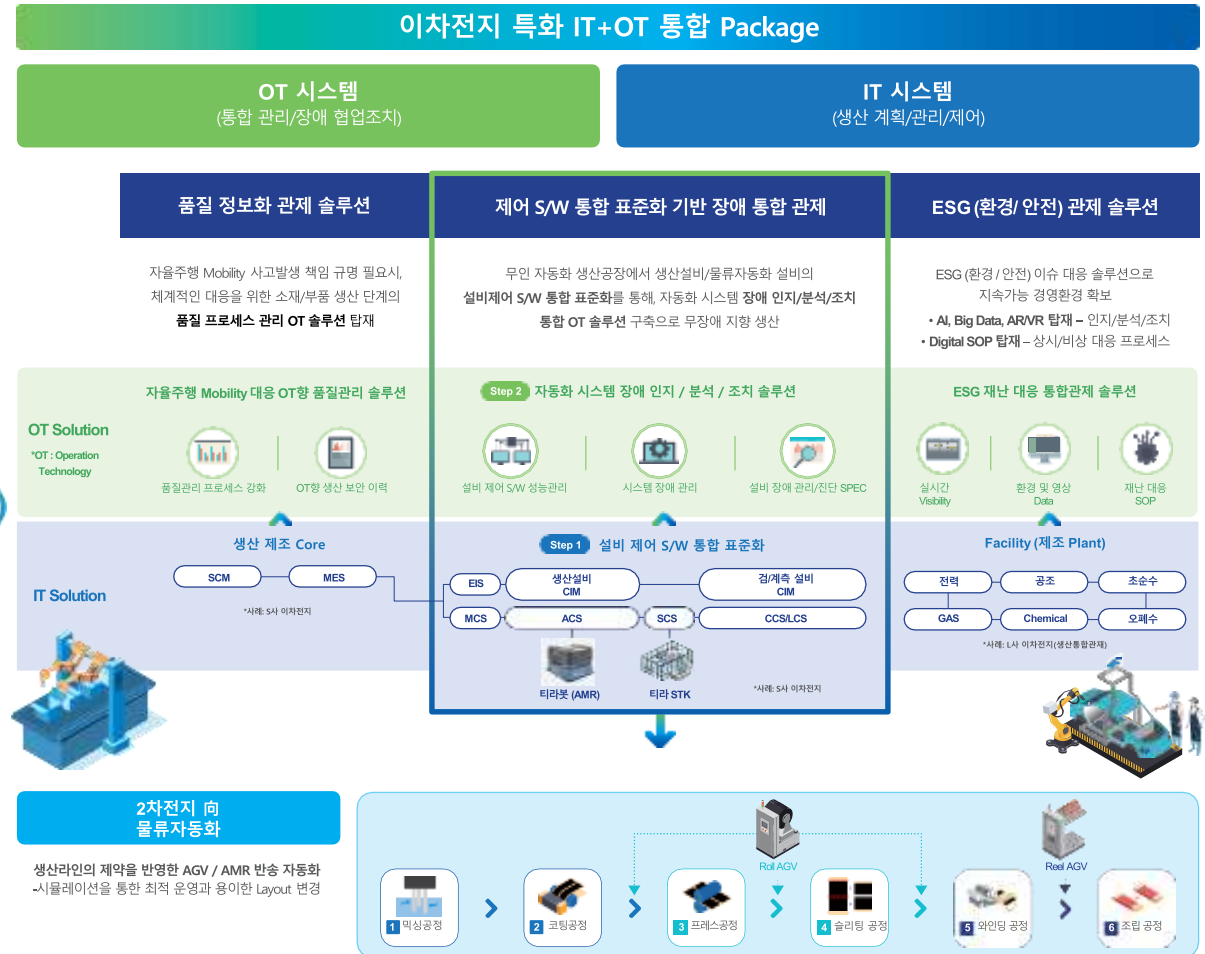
이차전지 특화 IT+OT 통합 Package

OT 시스템
(통합 관리/장애 협업조치)

IT 시스템
(생산 계획/관리/제어)

품질 정보화 관제 솔루션

자율주행 Mobility 사고발생 책임 규명 필요시, 체계적인 대응을 위한 소재/부품 생산 단계의 품질 프로세스 관리 OT 솔루션 탑재

제어 S/W 통합 표준화 기반 장애 통합 관제

무인 자동화 생산공장에서 생산설비/물류자동화 설비의 설비제어 S/W 통합 표준화를 통해, 자동화 시스템 장애 인지/분석/조치 통합 OT 솔루션 구축으로 무장애 지향 생산

ESG (환경/ 안전) 관제 솔루션

ESG (환경 / 안전) 이슈 대응 솔루션으로 지속가능 경영환경 확보
• AI, Big Data, AR/VR 탑재 – 인지/분석/조치
• Digital SOP 탑재 – 상시/비상 대응 프로세스

OT Solution
*OT : Operation Technology

자율주행 Mobility 대응 OT향 품질관리 솔루션
품질관리 프로세스 강화
OT향 생산 보안 이력

Step 2 자동화 시스템 장애 인지 / 분석 / 조치 솔루션
설비 제어 S/W 성능관리
시스템 장애 관리
설비 장애 관리/진단 SPEC

ESG 재난 대응 통합관제 솔루션
실시간 Visibility
환경 및 영상 Data
재난 대응 SOP

IT Solution

생산 제조 Core
SCM
MES
*사례: S사 이차전지

Step 1 설비 제어 S/W 통합 표준화
EIS
생산설비 CIM
검/계측 설비 CIM
MCS
ACS
SCS
CCS/LCS
티라봇 (AMR)
티라 STK
*사례: S사 이차전지

Facility (제조 Plant)
전력
공조
초순수
GAS
Chemical
오폐수
*사례: L사 이차전지(생산통합관제)

2차전지 向 물류자동화

생산라인의 제약을 반영한 AGV / AMR 반송 자동화
-시뮬레이션을 통한 최적 운영과 용이한 Layout 변경

Roll AGV
Reel AGV
1 믹싱공정
2 코팅공정
3 프레스공정
4 슬리팅 공정
5 와인딩 공정
6 조립 공정